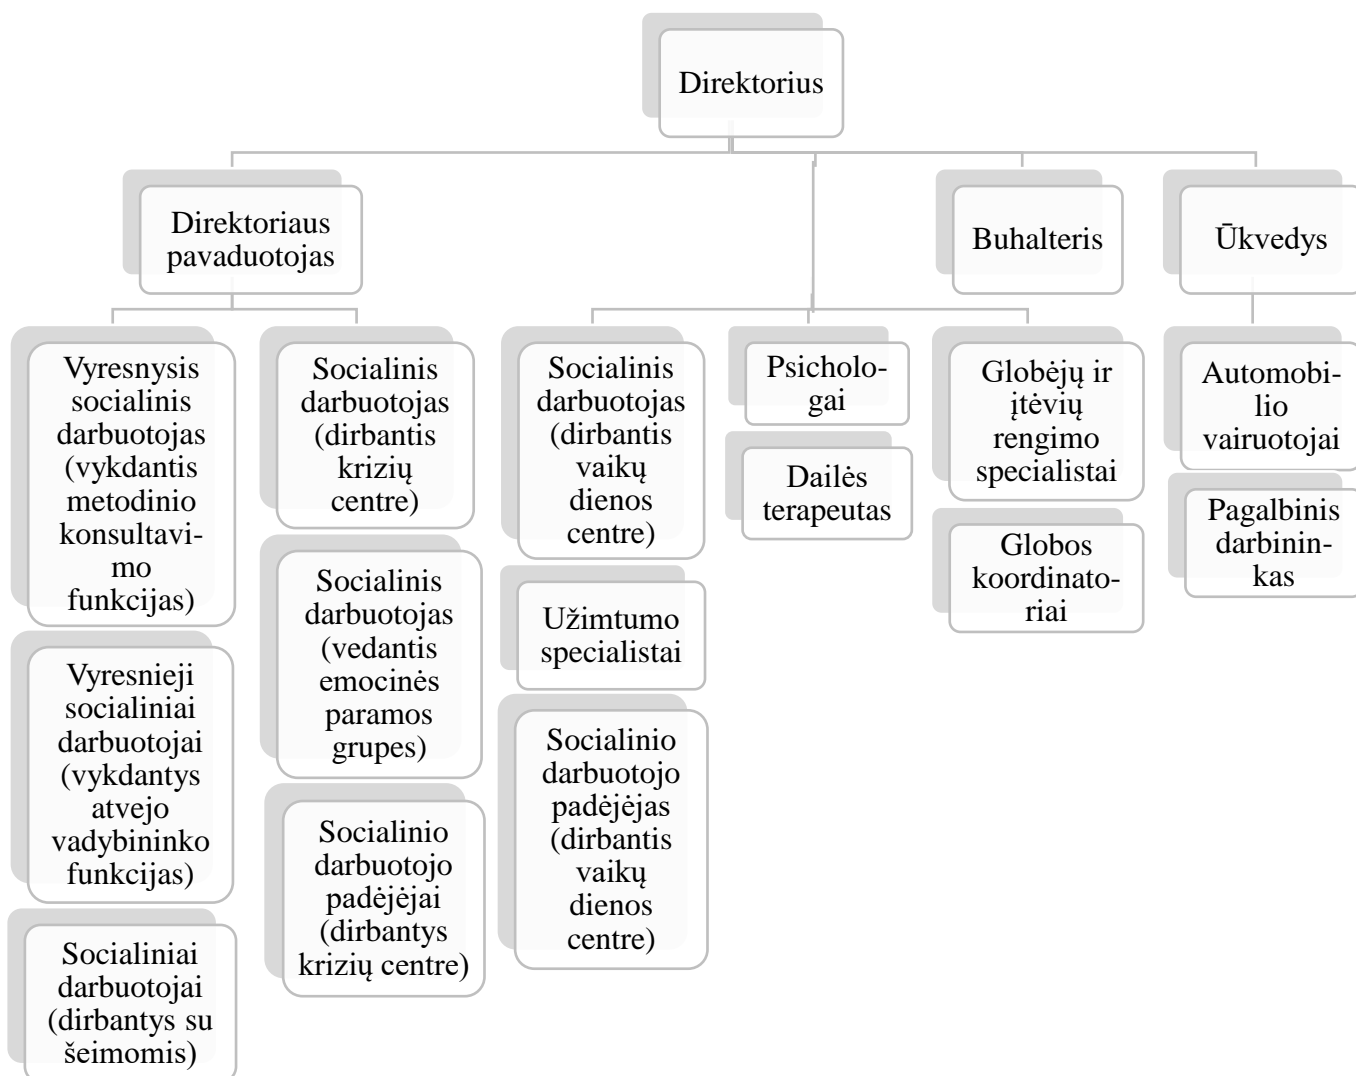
Direktorius

Direktoriaus pavaduotojas

Buhalteris

Ūkvedys

Vyresnysis socialinis darbuotojas (vykdantis metodinio konsultavimo funkcijas)

Vyresnieji socialiniai darbuotojai (vykdantys atvejo vadybininko funkcijas)

Socialiniai darbuotojai (dirbantys su šeimomis)

Socialinis darbuotojas (dirbantis krizių centre)

Socialinis darbuotojas (vedantis emocinės paramos grupes)

Socialinio darbuotojo padėjėjai (dirbantys krizių centre)

Socialinis darbuotojas (dirbantis vaikų dienos centre)

Užimtumo specialistai

Socialinio darbuotojo padėjėjas (dirbantis vaikų dienos centre)

Psichologai

Dailės terapeutas

Globėjų ir įtėvių rengimo specialistai

Globos koordinatoriai

Automobilio vairuotojai

Pagalbinis darbininkas